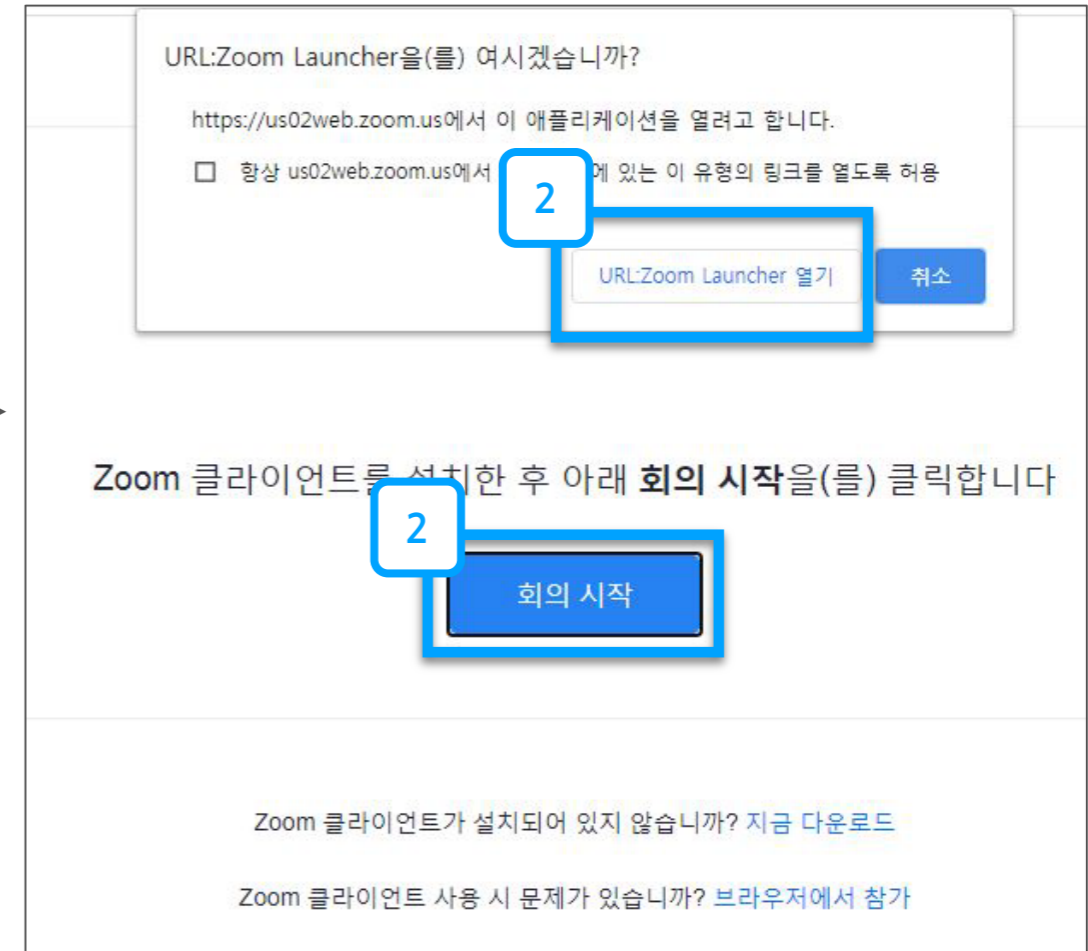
URL:Zoom Launcher을(를) 여시겠습니까?

https://us02web.zoom.us에서 이 애플리케이션을 열려고 합니다.

☐ 항상 us02web.zoom.us에서 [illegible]에 있는 이 유형의 링크를 열도록 허용

2

URL:Zoom Launcher 열기

취소

Zoom 클라이언트를 설치한 후 아래 **회의 시작**을(를) 클릭합니다

2

회의 시작

Zoom 클라이언트가 설치되어 있지 않습니까? 지금 다운로드

Zoom 클라이언트 사용 시 문제가 있습니까? 브라우저에서 참가